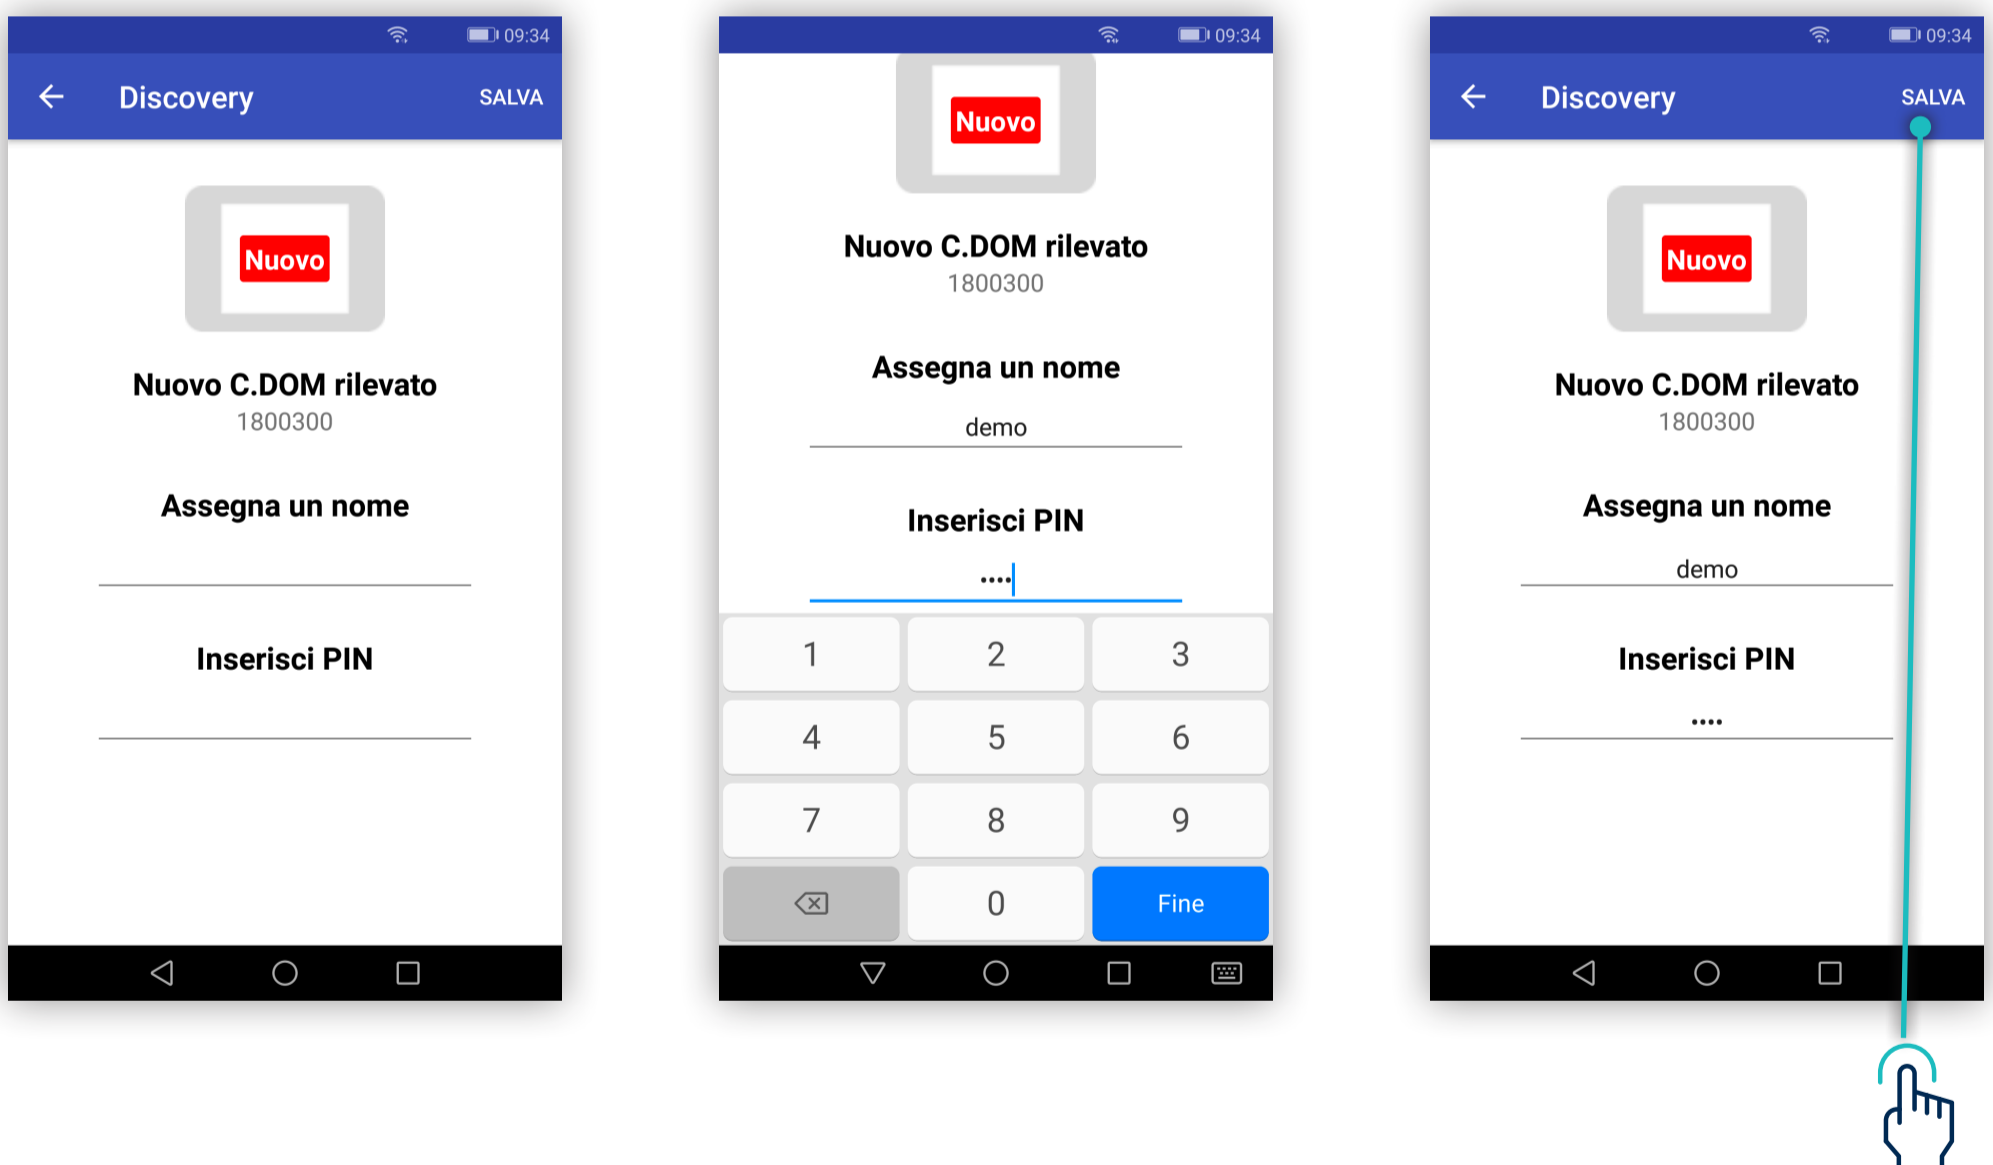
09:34

Discovery SALVA

Nuovo

Nuovo C.DOM rilevato
1800300

Assegna un nome

Inserisci PIN

09:34

Nuovo

Nuovo C.DOM rilevato
1800300

Assegna un nome

demo

Inserisci PIN

••••

| 1 | 2 | 3 |
|---|---|---|
| 4 | 5 | 6 |
| 7 | 8 | 9 |
|  | 0 | Fine |

09:34

Discovery SALVA

Nuovo

Nuovo C.DOM rilevato
1800300

Assegna un nome

demo

Inserisci PIN

••••